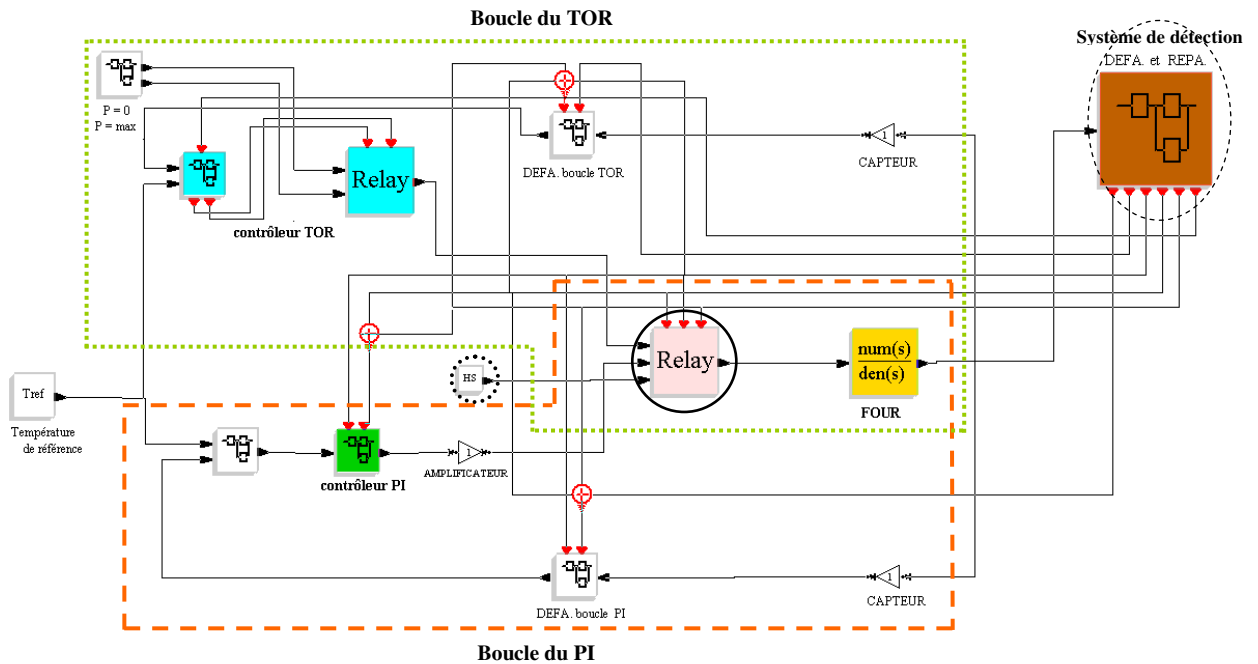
Boucle du TOR

Système de détection
DEFA. et REPA.

P = 0
P = max

Relay

contrôleur TOR

DEFA. boucle TOR

1
CAPTEUR

Tref
Température de référence

HS

Relay

num(s)
den(s)
FOUR

contrôleur PI

1
AMPLIFICATEUR

DEFA. boucle PI

1
CAPTEUR

Boucle du PI